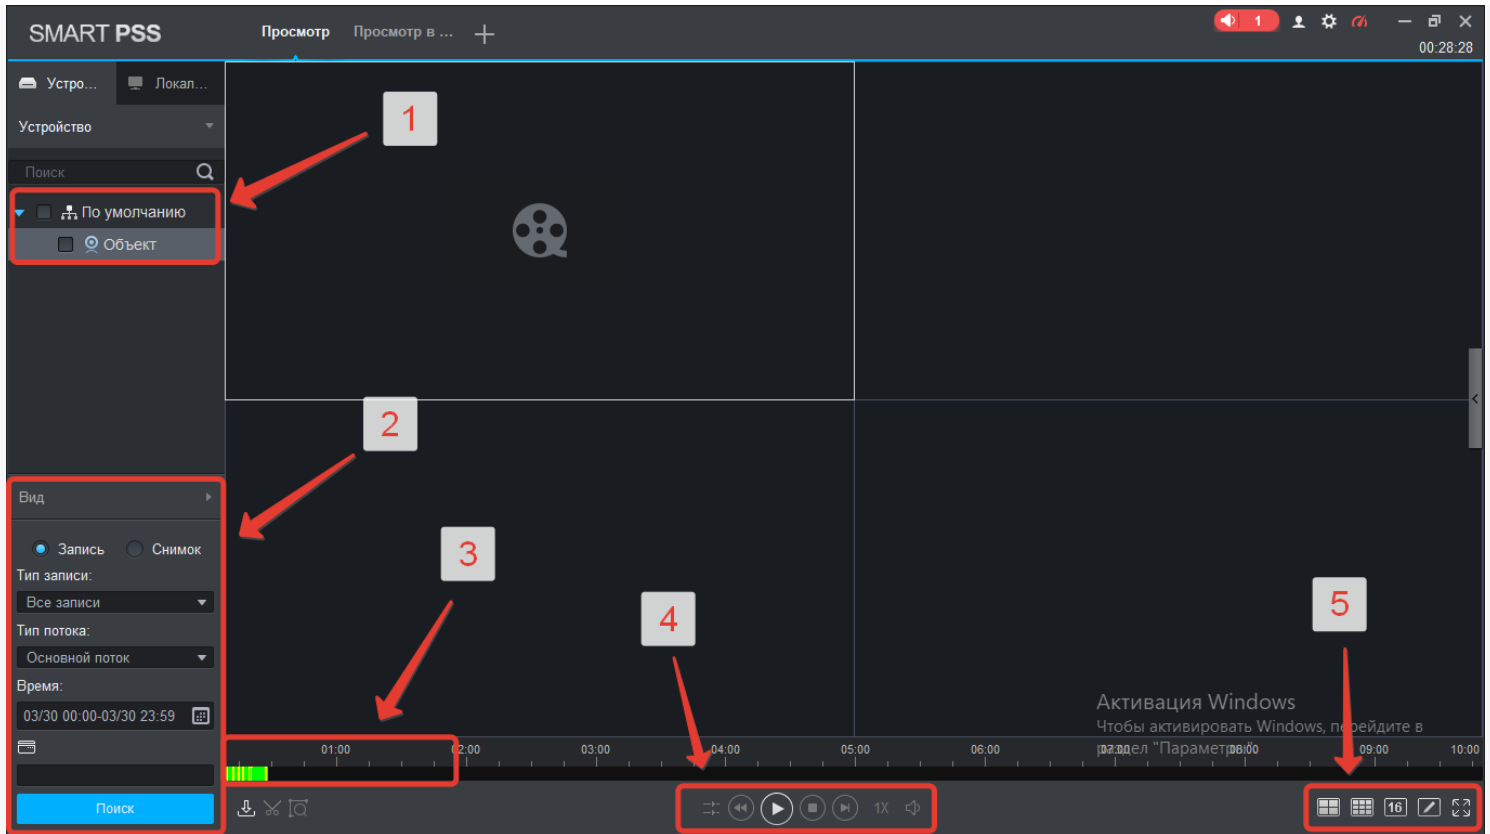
SMART PSS

Просмотр

Просмотр в ...

1

00:28:28

Устро...

Локал...

Устройство

Поиск

По умолчанию

Объект

1

2

3

4

5

Вид

Запись

Снимок

Тип записи:

Все записи

Тип потока:

Основной поток

Время:

03/30 00:00-03/30 23:59

Поиск

01:00

02:00

03:00

04:00

05:00

06:00

07:00

08:00

09:00

10:00

Активация Windows

Чтобы активировать Windows, перейдите в раздел "Параметры".

1X

16